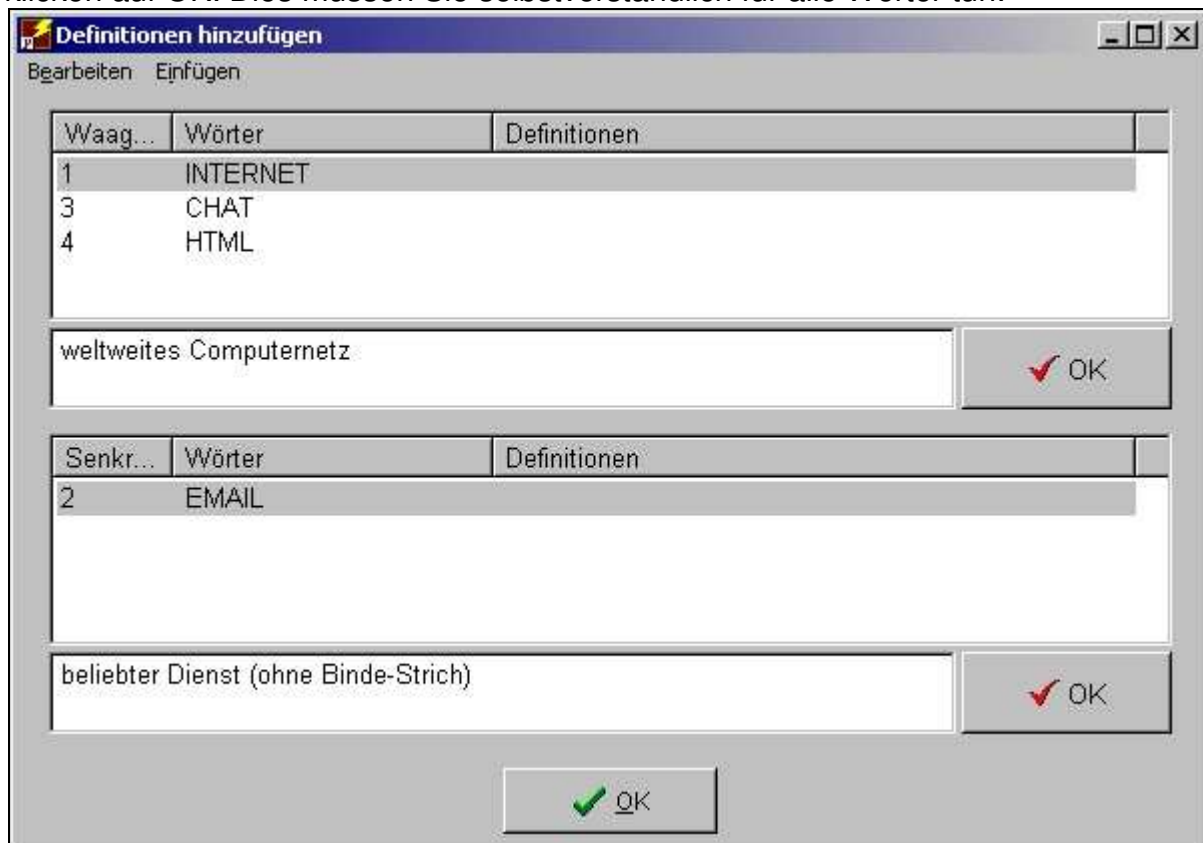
klicken auf OK. Dies müssen Sie selbstverständlich für alle Wörter tun.

Definitionen hinzufügen

Bearbeiten Einfügen

| Waag... | Wörter | Definitionen |
|---|---|---|
| 1 | INTERNET | |
| 3 | CHAT | |
| 4 | HTML | |

weltweites Computernetz

OK

| Senkr... | Wörter | Definitionen |
|---|---|---|
| 2 | EMAIL | |

beliebter Dienst (ohne Binde-Strich)

OK

OK